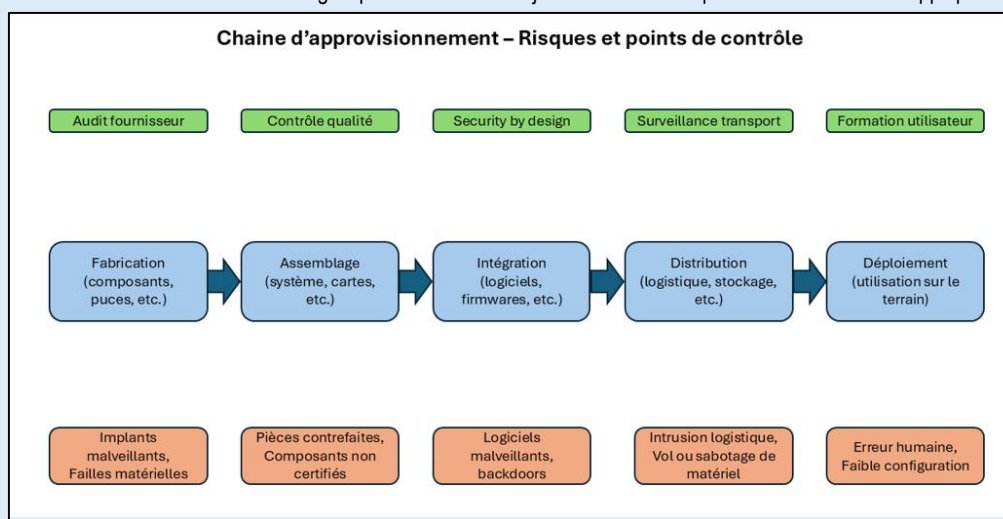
Chaine d'approvisionnement – Risques et points de contrôle

Audit fournisseur

Contrôle qualité

Security by design

Surveillance transport

Formation utilisateur

Fabrication (composants, puces, etc.)

Assemblage (système, cartes, etc.)

Intégration (logiciels, firmwares, etc.)

Distribution (logistique, stockage, etc.)

Déploiement (utilisation sur le terrain)

Implants malveillants, Failles matérielles

Pièces contrefaites, Composants non certifiés

Logiciels malveillants, backdoors

Intrusion logistique, Vol ou sabotage de matériel

Erreur humaine, Faible configuration